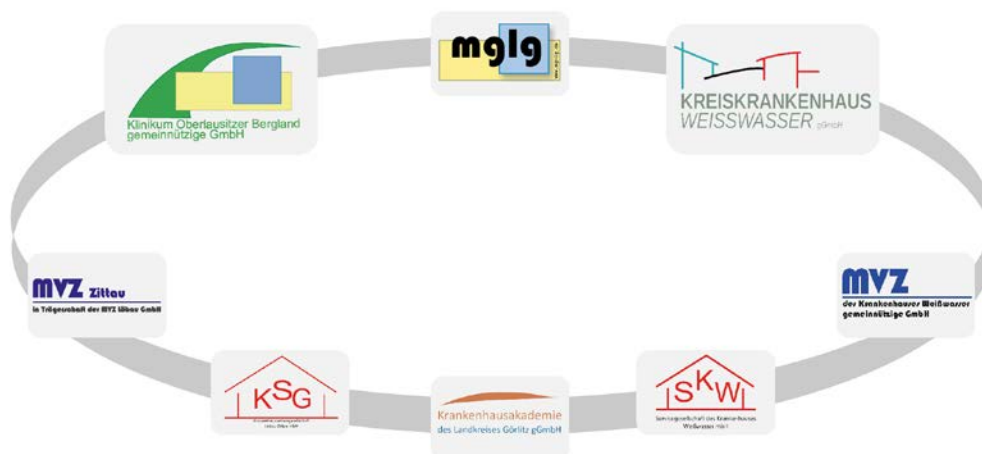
mglg

KREISKRANKENHAUS
WEISSWASSER gGmbH

Klinikum Oberlausitzer Bergland
gemeinnützige GmbH

MVZ Zittau
in Trägerschaft der MVZ Löbau GmbH

MVZ
des Krankenhauses Weißwasser
gemeinnützige GmbH

KSG
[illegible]

Krankenhausakademie
des Landkreises Görlitz gGmbH

SKW
Servicegesellschaft des Krankenhauses Weißwasser mbH